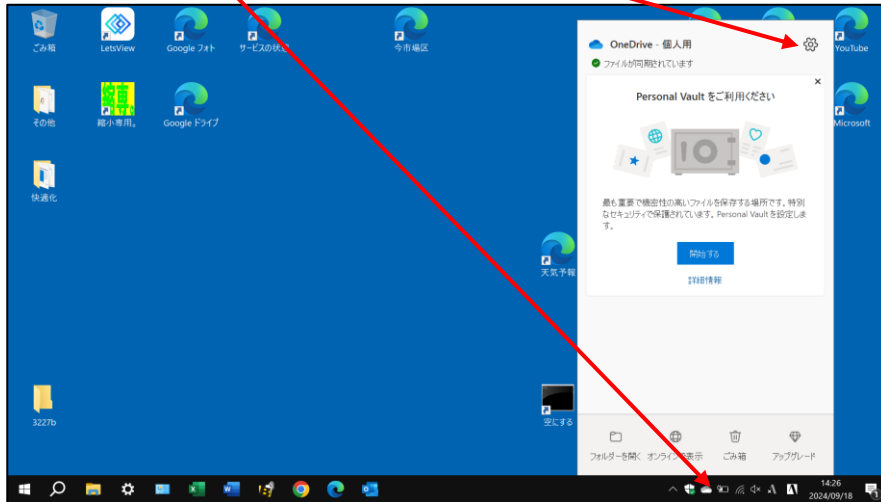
ごみ箱

LetsView

Google フォト

サービスの状態

今市場区

YouTube

その他

縮小専用。

Google ドライブ

Microsoft

快適化

天気予報

3227b

空にする

OneDrive - 個人用

ファイルが同期されています

×

Personal Vault をご利用ください

最も重要で機密性の高いファイルを保存する場所です。特別なセキュリティで保護されています。Personal Vault を設定します。

開始する

詳細情報

フォルダーを開く

オンラインで表示

ごみ箱

アップグレード

A

14:26
2024/09/18